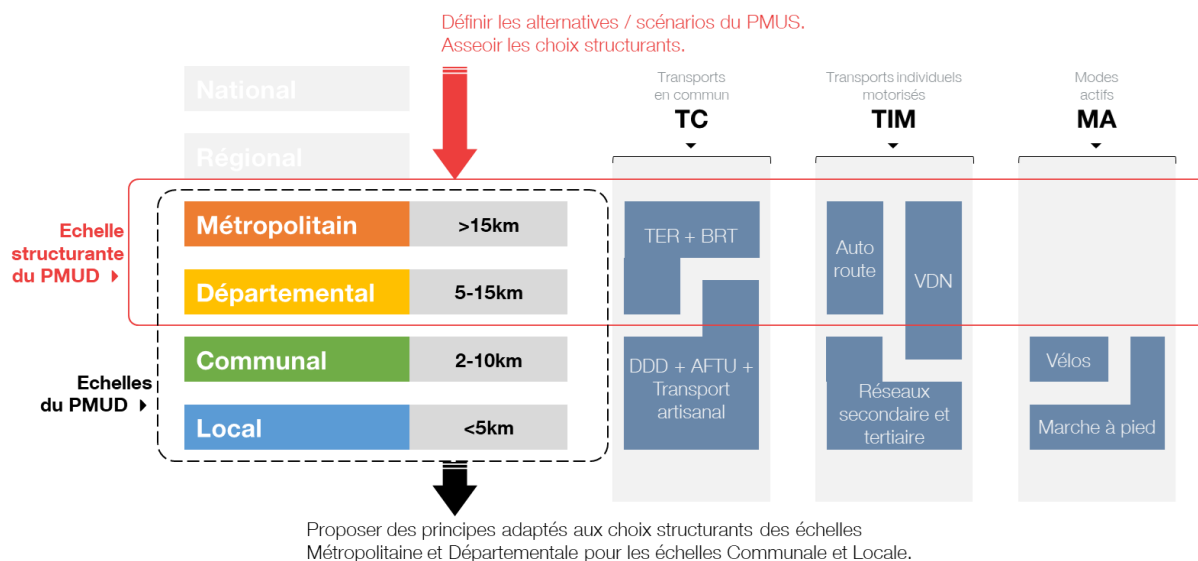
Définir les alternatives / scénarios du PMUS.
Asseoir les choix structurants.

National

Régional

Transports en commun
TC

Transports individuels motorisés
TIM

Modes actifs
MA

Echelle structurante du PMUD

Métropolitain | >15km
Départemental | 5-15km
Communal | 2-10km
Local | <5km

Echelles du PMUD

TER + BRT

DDD + AFTU + Transport artisanal

Auto route

VDN

Réseaux secondaire et tertiaire

Vélos

Marche à pied

Proposer des principes adaptés aux choix structurants des échelles Métropolitaine et Départementale pour les échelles Communale et Locale.